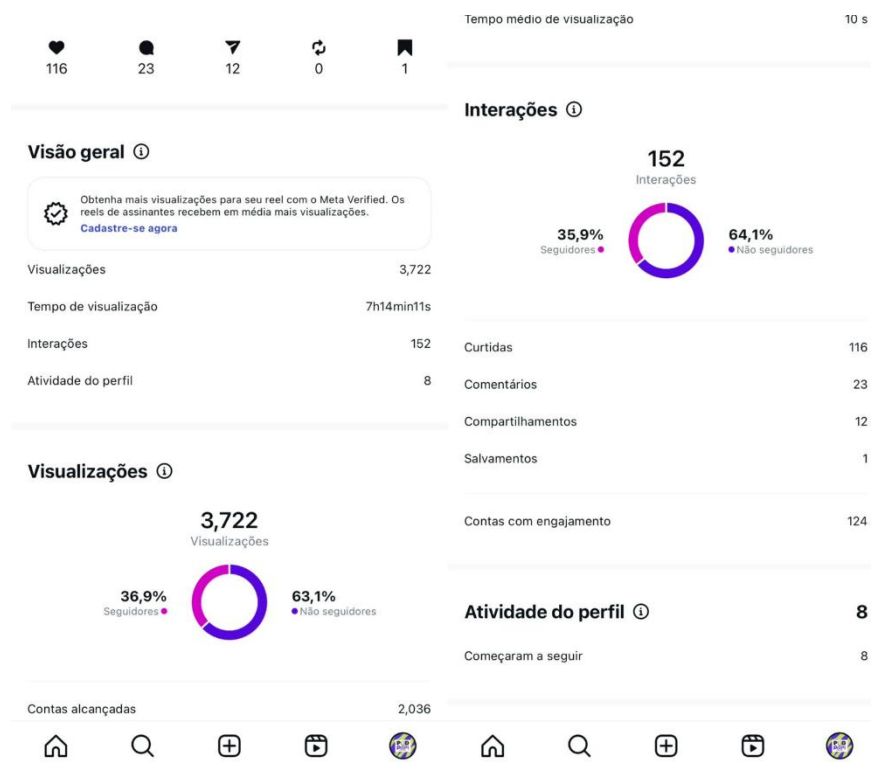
116 23 12 0 1

Visão geral ⓘ

Obtenha mais visualizações para seu reel com o Meta Verified. Os reels de assinantes recebem em média mais visualizações.
Cadastre-se agora

| | |
|---|---|
| Visualizações | 3,722 |
| Tempo de visualização | 7h14min11s |
| Interações | 152 |
| Atividade do perfil | 8 |

Visualizações ⓘ

3,722
Visualizações

36,9%
Seguidores

63,1%
Não seguidores

Contas alcançadas 2,036

Tempo médio de visualização 10 s

Interações ⓘ

152
Interações

35,9%
Seguidores

64,1%
Não seguidores

| | |
|---|---|
| Curtidas | 116 |
| Comentários | 23 |
| Compartilhamentos | 12 |
| Salvamentos | 1 |

Contas com engajamento 124

Atividade do perfil ⓘ 8

Começaram a seguir 8